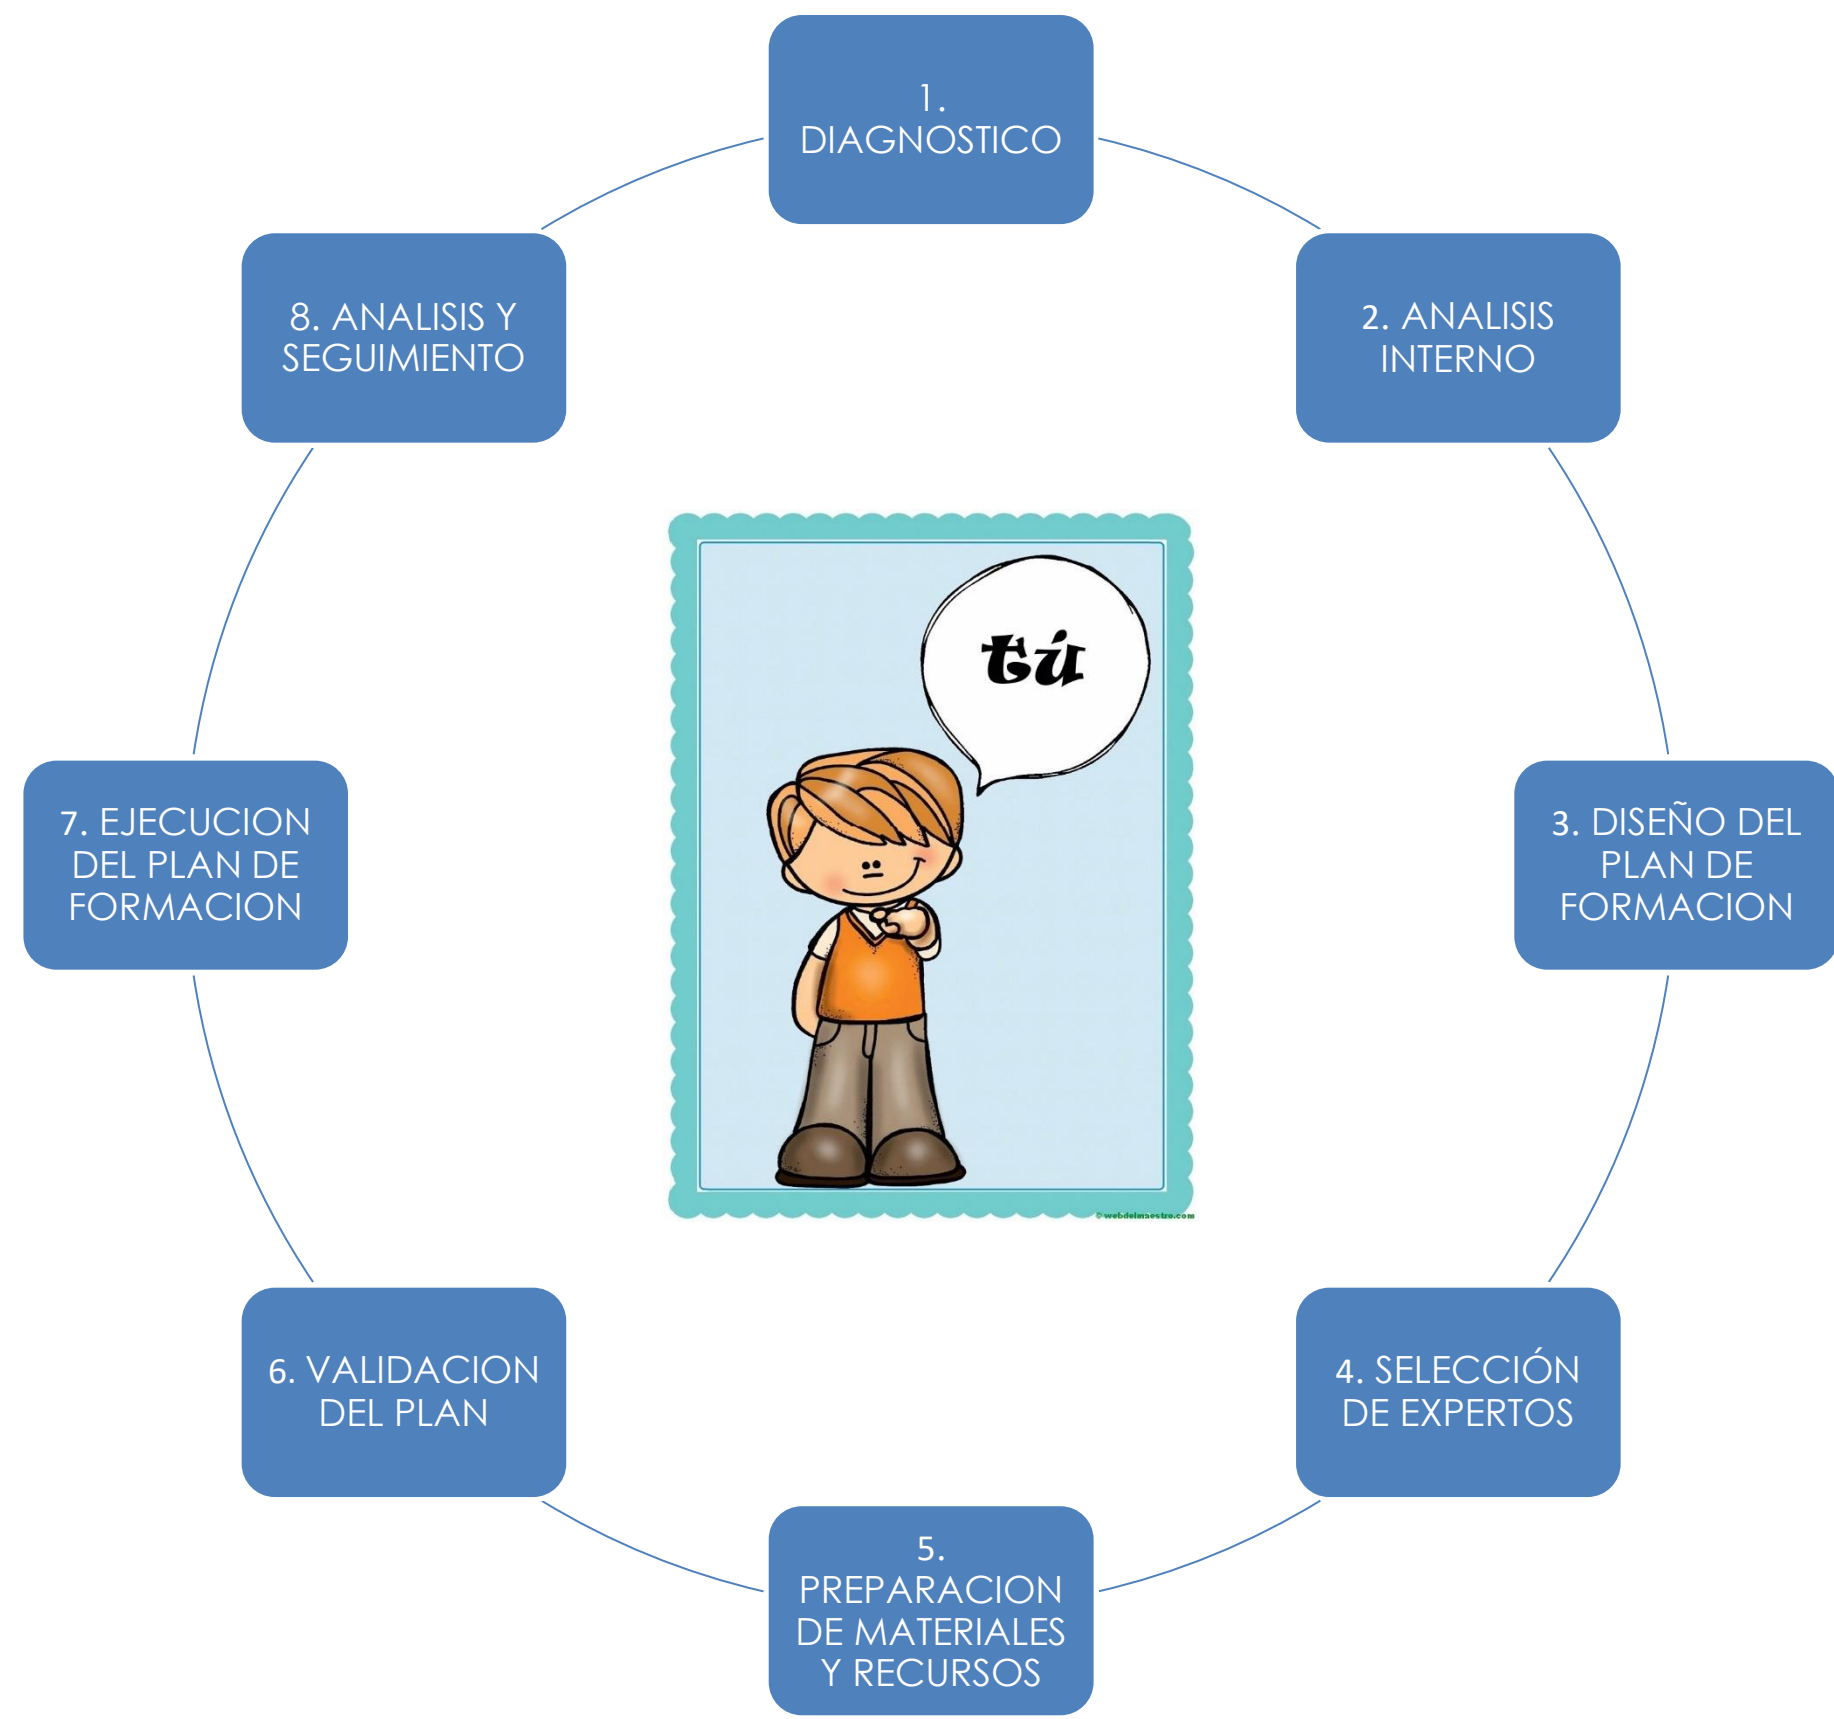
1. DIAGNOSTICO

2. ANALISIS INTERNO

3. DISEÑO DEL PLAN DE FORMACION

4. SELECCIÓN DE EXPERTOS

5. PREPARACION DE MATERIALES Y RECURSOS

6. VALIDACION DEL PLAN

7. EJECUCION DEL PLAN DE FORMACION

8. ANALISIS Y SEGUIMIENTO

tú

© webdelmaestro.com